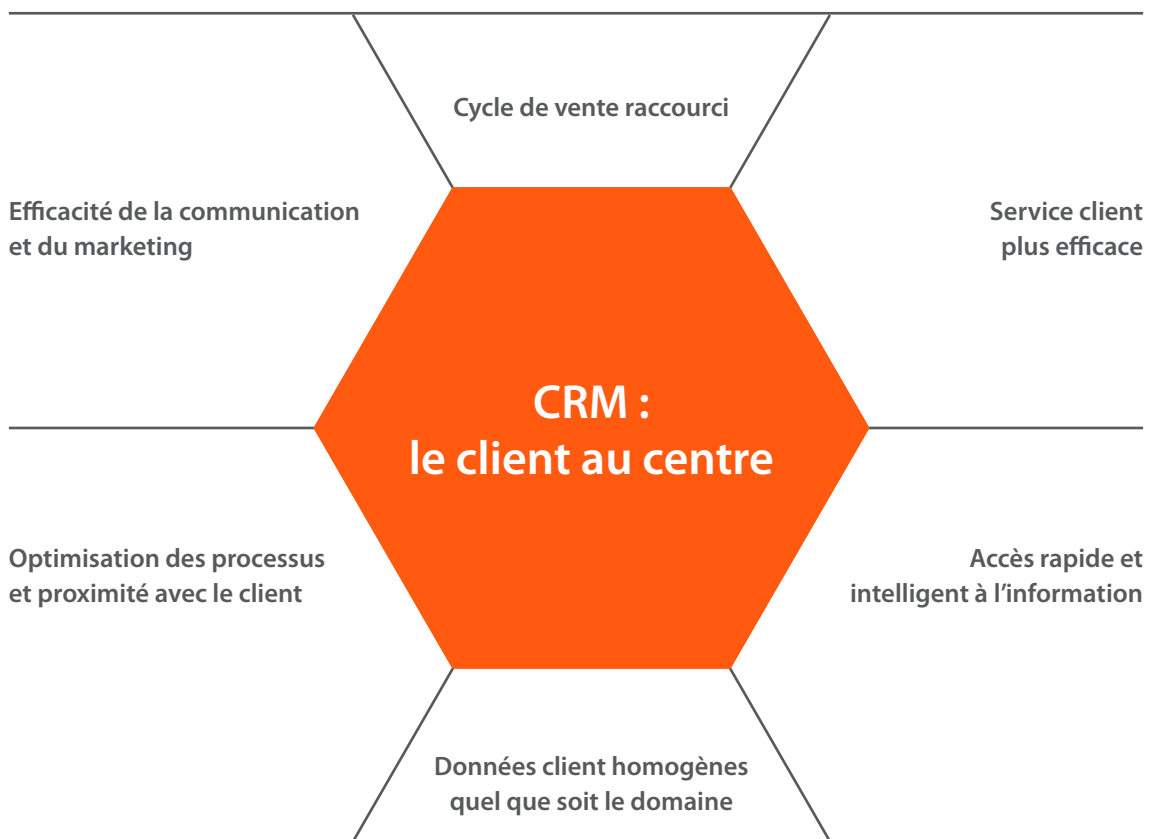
Cycle de vente raccourci

Efficacité de la communication et du marketing

Service client plus efficace

CRM : le client au centre

Optimisation des processus et proximité avec le client

Accès rapide et intelligent à l'information

Données client homogènes quel que soit le domaine